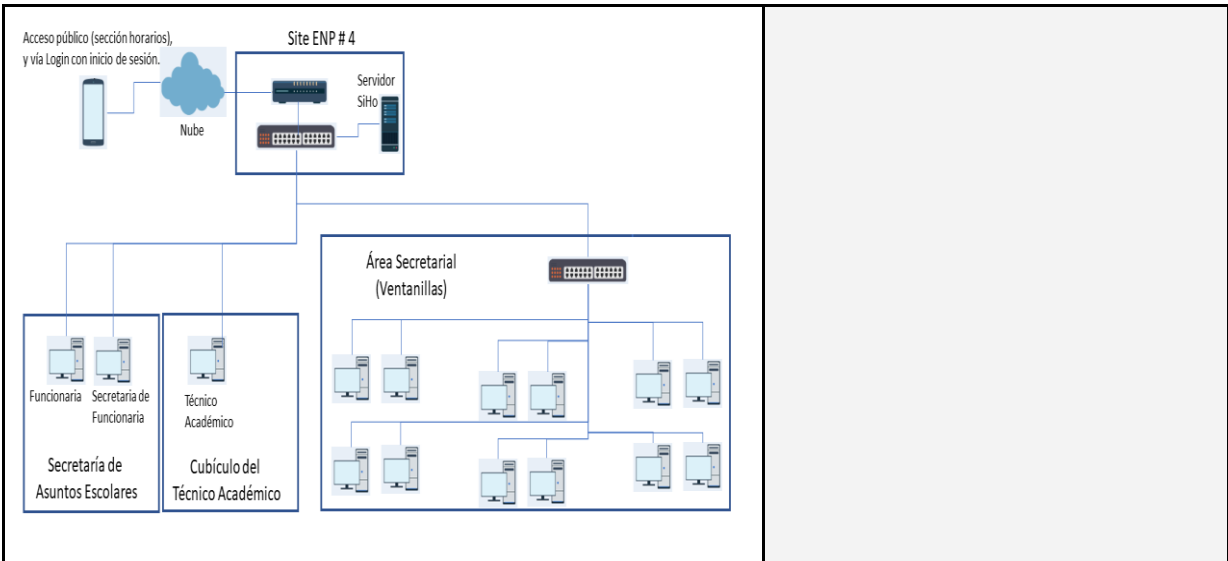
Acceso público (sección horarios), y vía Login con inicio de sesión.

Nube

Site ENP # 4

Servidor SiHo

Área Secretarial (Ventanillas)

Funcionaria

Secretaria de Funcionaria

Técnico Académico

Secretaría de Asuntos Escolares

Cubículo del Técnico Académico